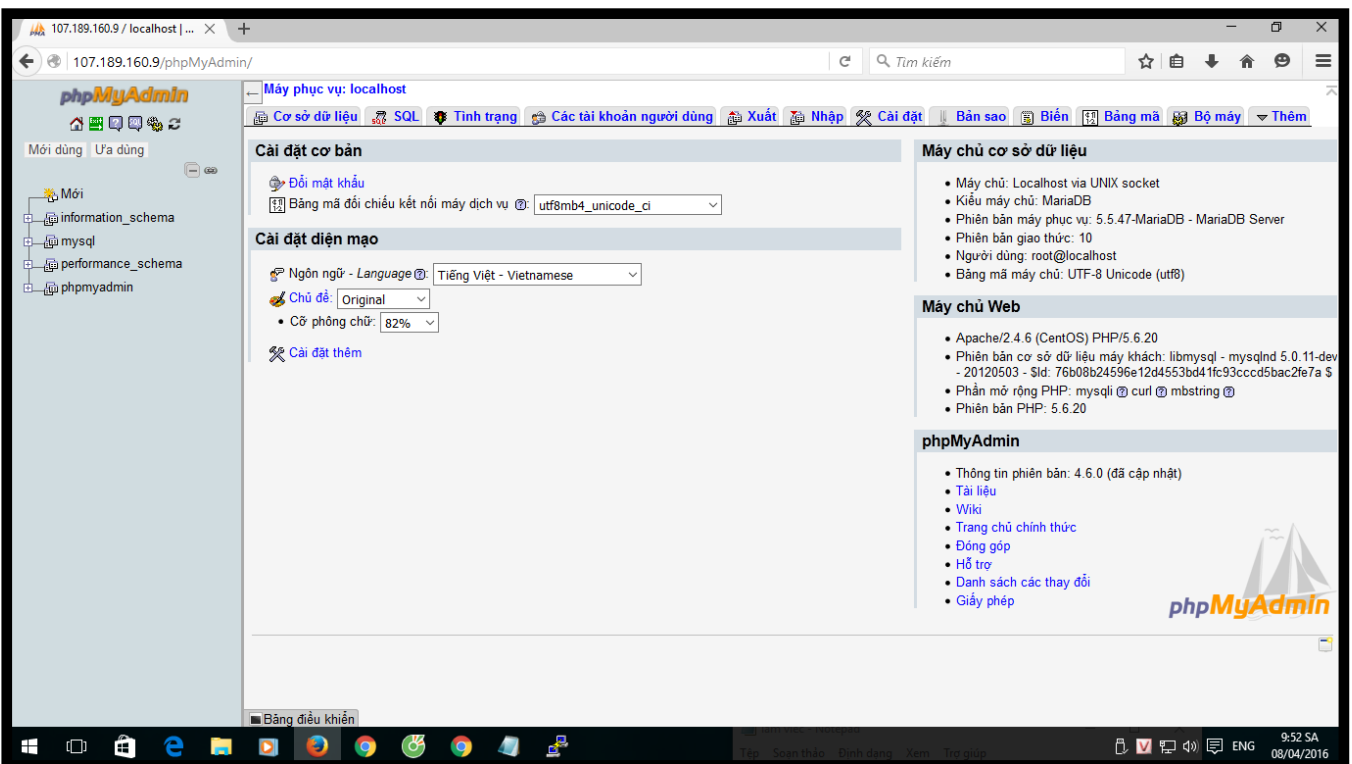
107.189.160.9 / localhost | ... ×

107.189.160.9/phpMyAdmin/

Tìm kiếm

phpMyAdmin

Mới dùng Ưa dùng

Mới
information_schema
mysql
performance_schema
phpmyadmin

Máy phục vụ: localhost

Cơ sở dữ liệu | SQL | Tình trạng | Các tài khoản người dùng | Xuất | Nhập | Cài đặt | Bản sao | Biến | Bảng mã | Bộ máy | Thêm

Cài đặt cơ bản

Đổi mật khẩu
Bảng mã đối chiếu kết nối máy dịch vụ: utf8mb4_unicode_ci

Cài đặt diện mạo

Ngôn ngữ - Language: Tiếng Việt - Vietnamese
Chủ đề: Original
• Cỡ phông chữ: 82%

Cài đặt thêm

Máy chủ cơ sở dữ liệu

• Máy chủ: Localhost via UNIX socket
• Kiểu máy chủ: MariaDB
• Phiên bản máy phục vụ: 5.5.47-MariaDB - MariaDB Server
• Phiên bản giao thức: 10
• Người dùng: root@localhost
• Bảng mã máy chủ: UTF-8 Unicode (utf8)

Máy chủ Web

• Apache/2.4.6 (CentOS) PHP/5.6.20
• Phiên bản cơ sở dữ liệu máy khách: libmysql - mysqlnd 5.0.11-dev - 20120503 - $Id: 76b08b24596e12d4553bd41fc93cccd5bac2fe7a $
• Phần mở rộng PHP: mysqli curl mbstring
• Phiên bản PHP: 5.6.20

phpMyAdmin

• Thông tin phiên bản: 4.6.0 (đã cập nhật)
• Tài liệu
• Wiki
• Trang chủ chính thức
• Đóng góp
• Hỗ trợ
• Danh sách các thay đổi
• Giấy phép

phpMyAdmin

Bảng điều khiển

ENG 9:52 SA 08/04/2016